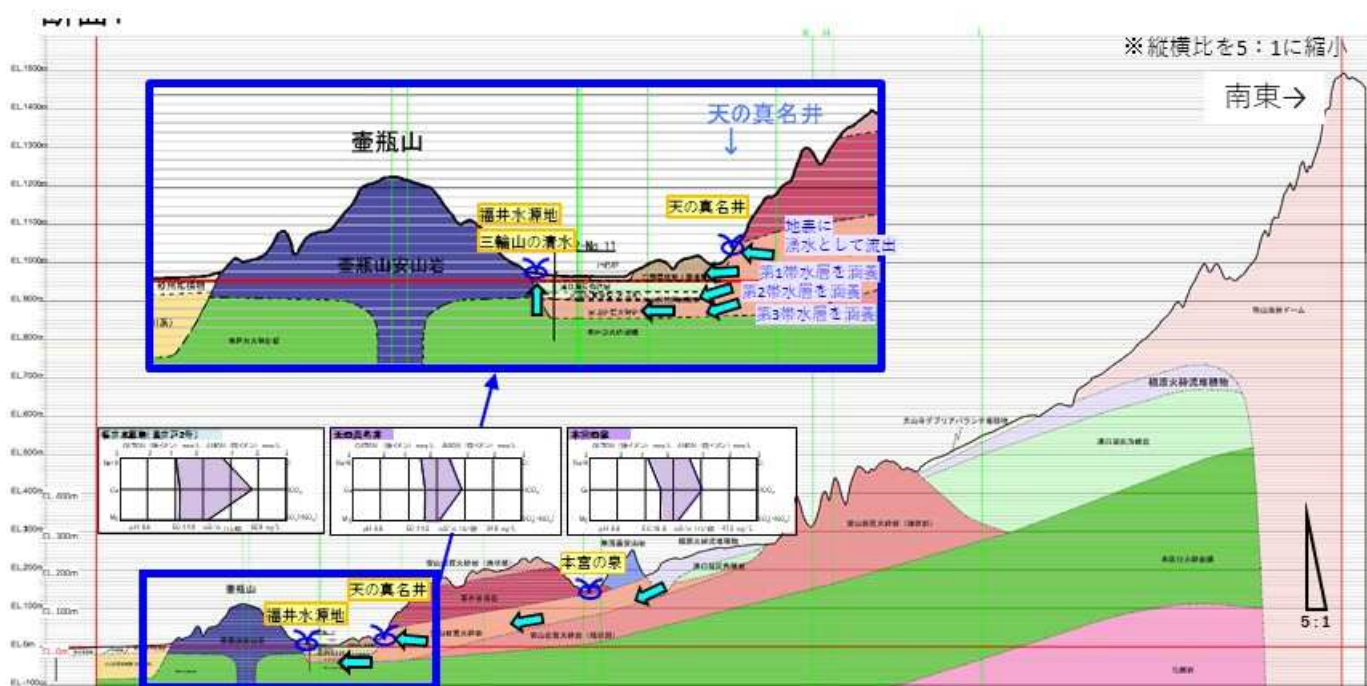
断面：

※縦横比を5：1に縮小

南東→

EL.1500m
EL.1400m
EL.1300m
EL.1200m
EL.1100m
EL.1000m
EL.900m
EL.800m
EL.700m
EL.600m
EL.500m
EL.400m
EL.300m
EL.200m
EL.100m
EL.0m
EL.-100m

蓋瓶山

天の真名井
↓

福井水源地

三輪山の清水

天の真名井

蓋瓶山安山岩

地表に湧水として流出

第1帯水層を涵養

第2帯水層を涵養

第3帯水層を涵養

(系)

本宮の泉

蓋瓶山

天の真名井

福井水源地

5：1

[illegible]